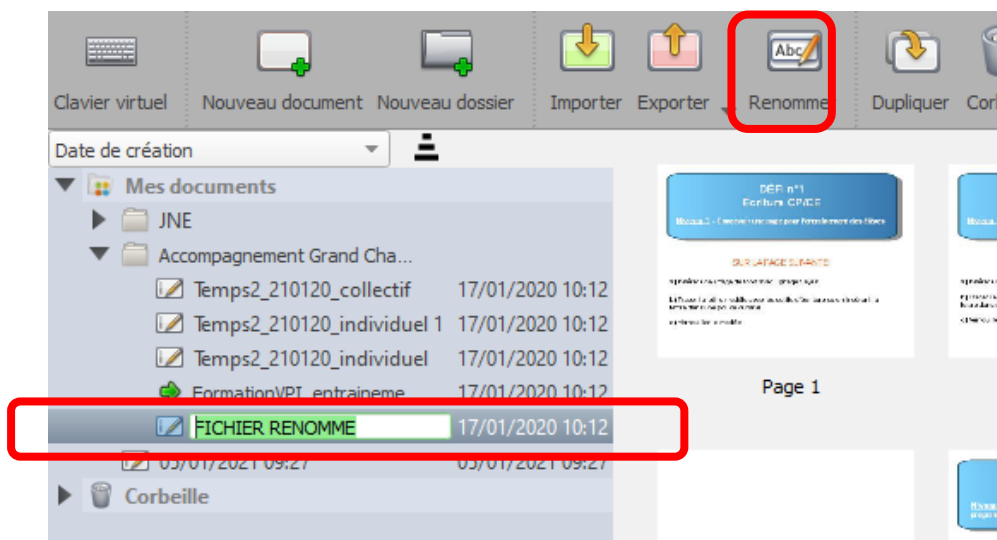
Clavier virtuel Nouveau document Nouveau dossier Importer Exporter Renomme Dupliquer Cor

Date de création

Mes documents
JNE
Accompagnement Grand Cha...
Temps2_210120_collectif 17/01/2020 10:12
Temps2_210120_individuel 1 17/01/2020 10:12
Temps2_210120_individuel 17/01/2020 10:12
FormationVPI_entraineme 17/01/2020 10:12
FICHIER RENOMME 17/01/2020 10:12
05/01/2021 09:27 05/01/2021 09:27
Corbeille

DÉF n°1
Écriture CP/CE
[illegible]
SUR LA PAGE SUIVANTE
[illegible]

Page 1